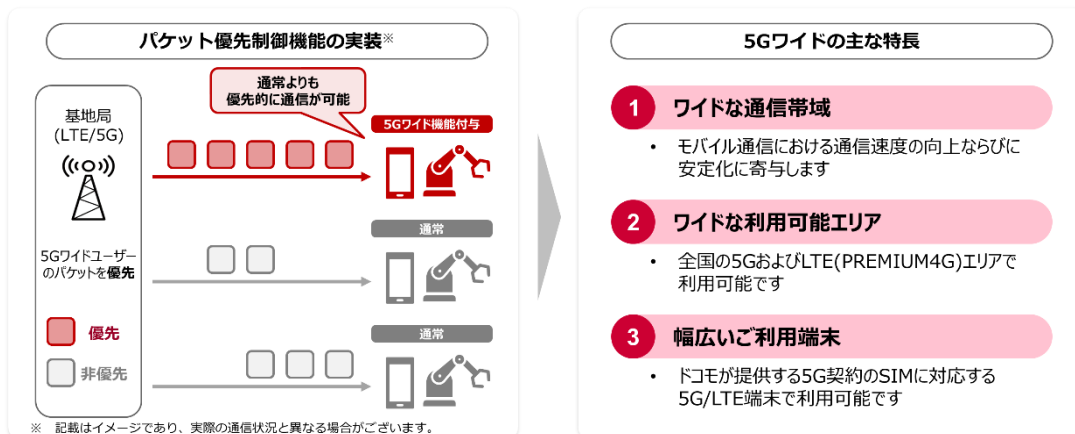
パケット優先制御機能の実装※

基地局
(LTE/5G)

通常よりも
優先的に通信が可能

5Gワイド機能付与

通常

通常

5Gワイドユーザーのパケットを優先

優先

非優先

※　記載はイメージであり、実際の通信状況と異なる場合がございます。

5Gワイドの主な特長

1 ワイドな通信帯域

• モバイル通信における通信速度の向上ならびに安定化に寄与します

2 ワイドな利用可能エリア

• 全国の5GおよびLTE(PREMIUM4G)エリアで利用可能です

3 幅広いご利用端末

• ドコモが提供する5G契約のSIMに対応する5G/LTE端末で利用可能です